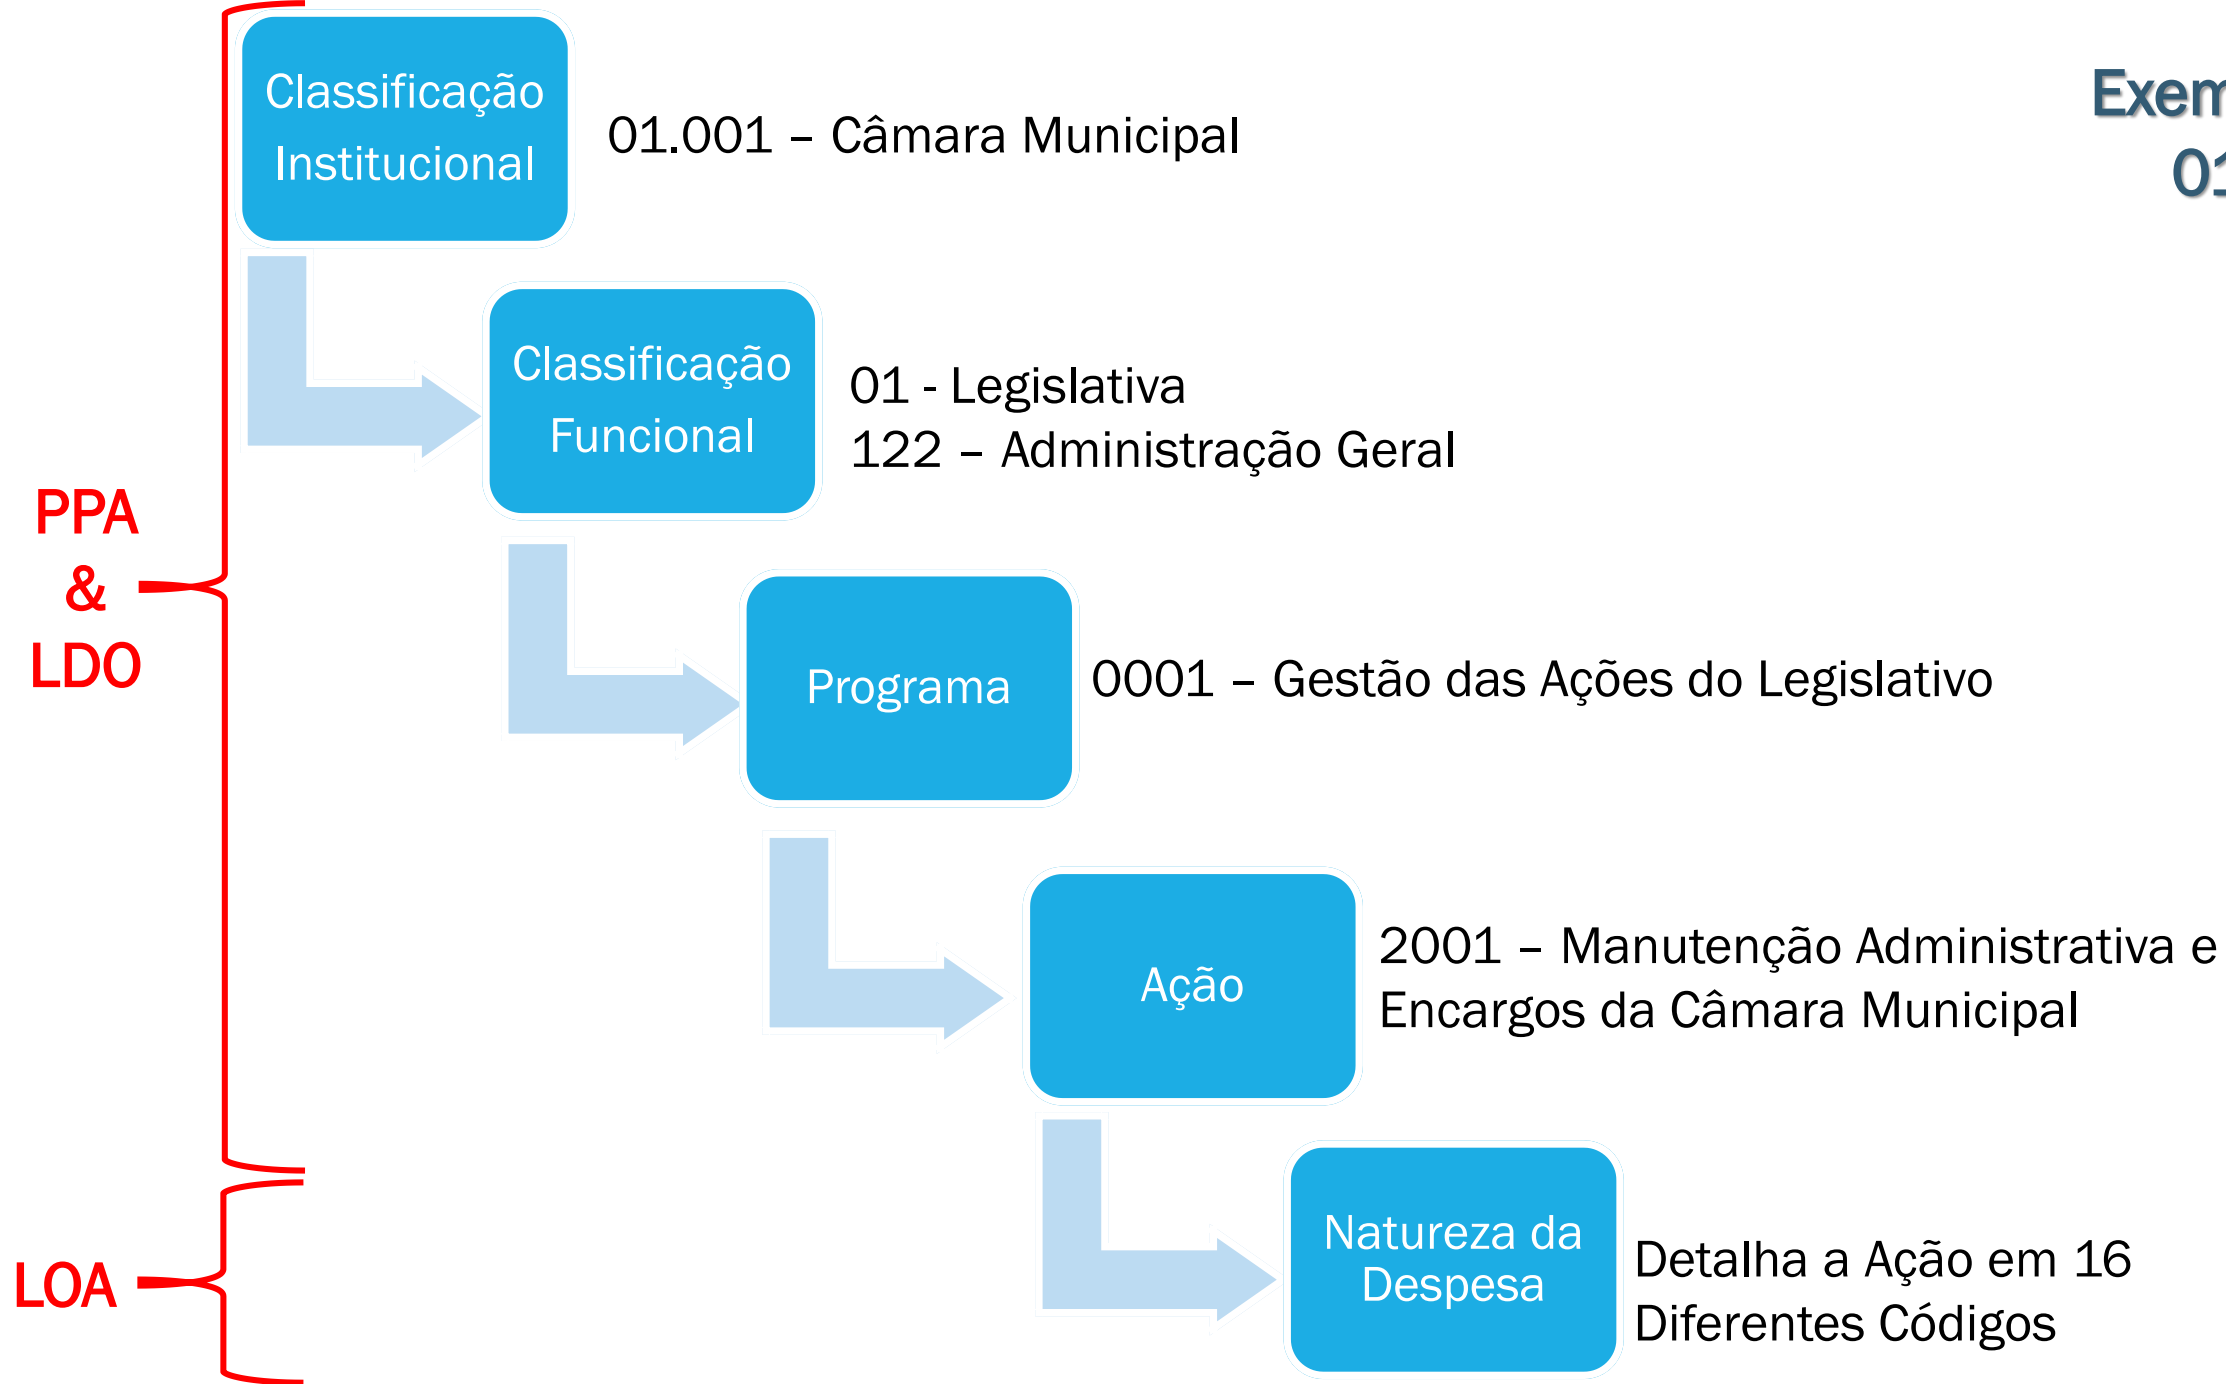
Exem
01

PPA
&
LDO

Classificação Institucional

01.001 – Câmara Municipal

Classificação Funcional

01 - Legislativa
122 – Administração Geral

Programa

0001 – Gestão das Ações do Legislativo

Ação

2001 – Manutenção Administrativa e Encargos da Câmara Municipal

LOA

Natureza da Despesa

Detalha a Ação em 16 Diferentes Códigos